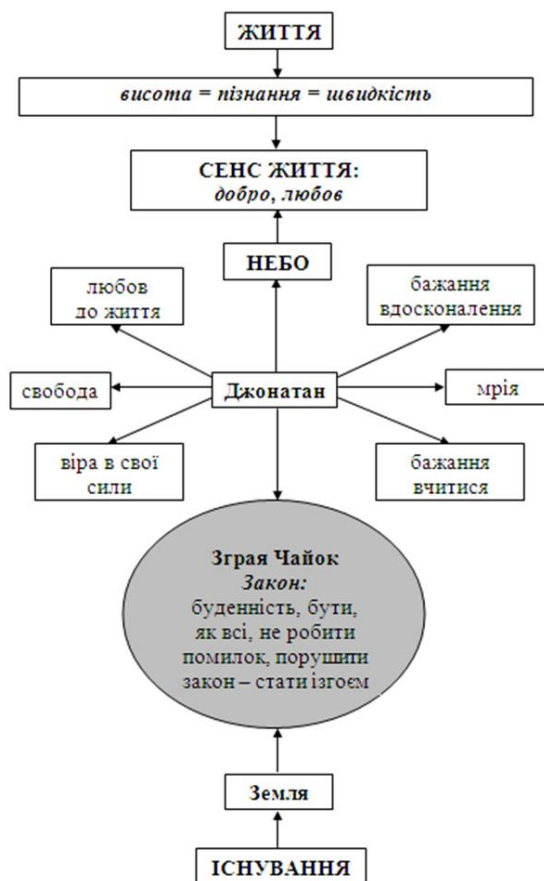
ЖИТТЯ

висота = пізнання = швидкість

СЕНС ЖИТТЯ:
добро, любов

НЕБО

любов до життя

бажання вдосконалення

свобода

Джонатан

мрія

віра в свої сили

бажання вчитися

Зграя Чайок
Закон:
буденність, бути, як всі, не робити помилок, порушити закон – стати ізгоєм

Земля

ІСНУВАННЯ